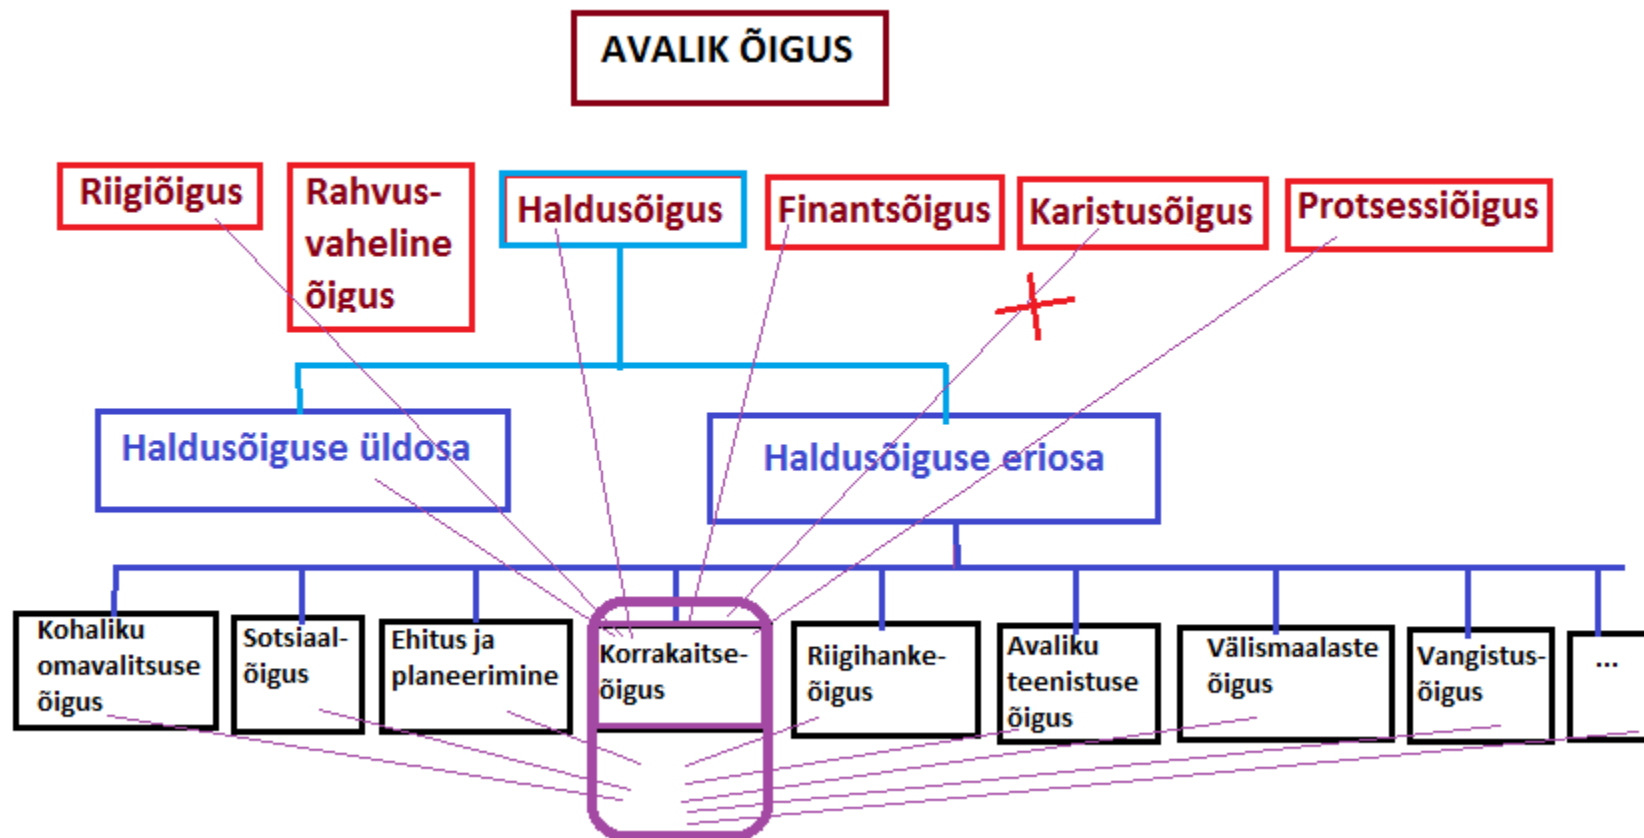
AVALIK ÕIGUS

Riigiõigus

Rahvusvaheline õigus

Haldusõigus

Finantsõigus

Karistusõigus

Protsessiõigus

Haldusõiguse üldosa

Haldusõiguse eriosa

Kohaliku omavalitsuse õigus

Sotsiaalõigus

Ehitus ja planeerimine

Korrakaitseõigus

Riigihankeõigus

Avaliku teenistuse õigus

Välismaalaste õigus

Vangistusõigus

...